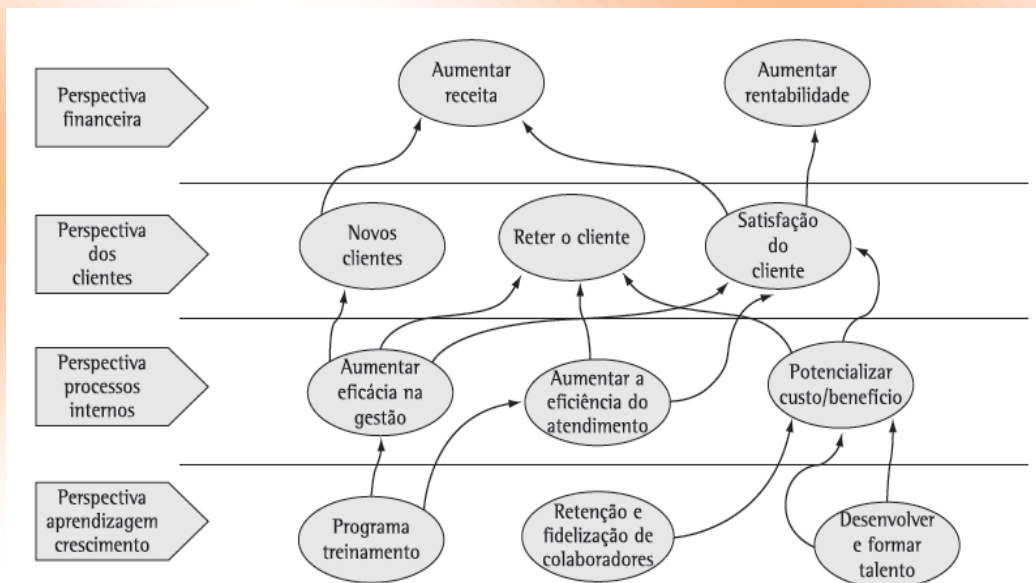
Perspectiva financeira

Aumentar receita

Aumentar rentabilidade

Perspectiva dos clientes

Novos clientes

Reter o cliente

Satisfação do cliente

Perspectiva processos internos

Aumentar eficácia na gestão

Aumentar a eficiência do atendimento

Potencializar custo/benefício

Perspectiva aprendizagem crescimento

Programa treinamento

Retenção e fidelização de colaboradores

Desenvolver e formar talento